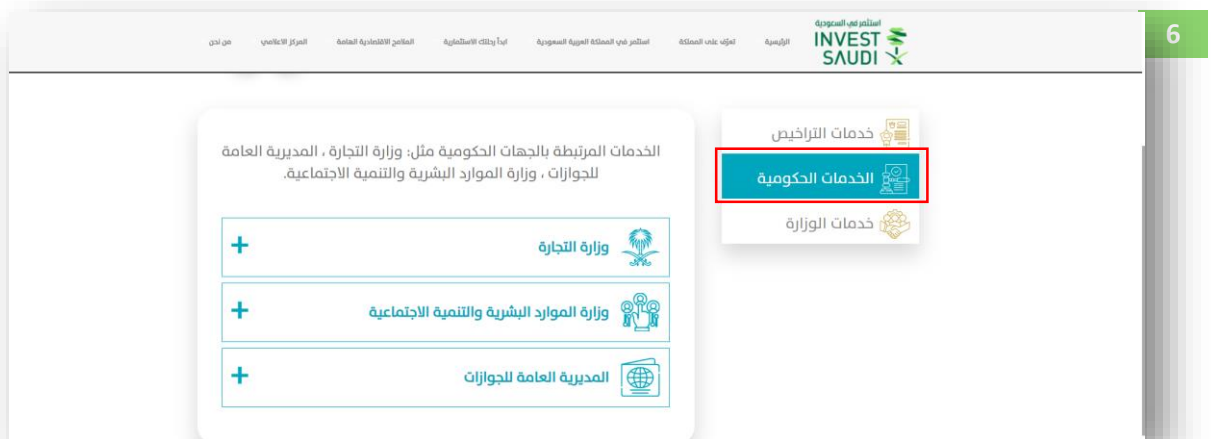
6

استثمر في السعودية
INVEST SAUDI

الرئيسية تعرّف على المملكة استثمر في المملكة العربية السعودية ابدأ رحلتك الاستثمارية الملامح الاقتصادية العامة المركز الاعلامي من نحن

خدمات التراخيص
الخدمات الحكومية
خدمات الوزارة

الخدمات المرتبطة بالجهات الحكومية مثل: وزارة التجارة ، المديرية العامة للجوازات ، وزارة الموارد البشرية والتنمية الاجتماعية.

وزارة التجارة +
وزارة الموارد البشرية والتنمية الاجتماعية +
المديرية العامة للجوازات +